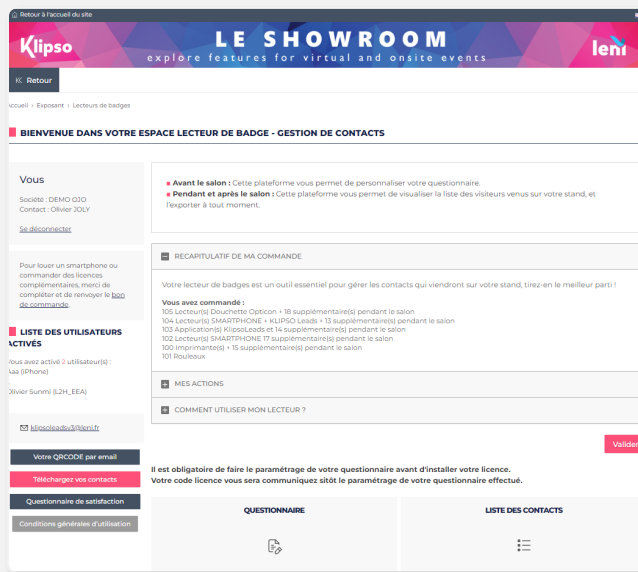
Retour à l'accueil du site

Klipso

LE SHOWROOM

explore features for virtual and onsite events

leni

Retour

Accueil › Exposant › Lecteurs de badges

BIENVENUE DANS VOTRE ESPACE LECTEUR DE BADGE - GESTION DE CONTACTS

Vous

Société : DEMO OJO
Contact : Olivier JOLY

Se déconnecter

Pour louer un smartphone ou commander des licences complémentaires, merci de compléter et de renvoyer le bon de commande.

LISTE DES UTILISATEURS ACTIVÉS

Vous avez activé 2 utilisateur(s) :
Aaa (iPhone)

Olivier Sunmi (L2H_EEA)

klipsoleadsv3@leni.fr

Votre QRCODE par email

Téléchargez vos contacts

Questionnaire de satisfaction

Conditions générales d'utilisation

Avant le salon : Cette plateforme vous permet de personnaliser votre questionnaire.
Pendant et après le salon : Cette plateforme vous permet de visualiser la liste des visiteurs venus sur votre stand, et l'exporter à tout moment.

RECAPITULATIF DE MA COMMANDE

Votre lecteur de badges est un outil essentiel pour gérer les contacts qui viendront sur votre stand, tirez-en le meilleur parti !

Vous avez commandé :
105 Lecteur(s) Douchette Opticon + 18 supplémentaire(s) pendant le salon
104 Lecteur(s) SMARTPHONE + KLIPSO Leads + 13 supplémentaire(s) pendant le salon
103 Application(s) KlipsoLeads et 14 supplémentaire(s) pendant le salon
102 Lecteur(s) SMARTPHONE 17 supplémentaire(s) pendant le salon
100 Imprimante(s) + 15 supplémentaire(s) pendant le salon
101 Rouleaux

MES ACTIONS

COMMENT UTILISER MON LECTEUR ?

Valider

Il est obligatoire de faire le paramétrage de votre questionnaire avant d'installer votre licence.
Votre code licence vous sera communiquez sitôt le paramétrage de votre questionnaire effectué.

QUESTIONNAIRE

LISTE DES CONTACTS